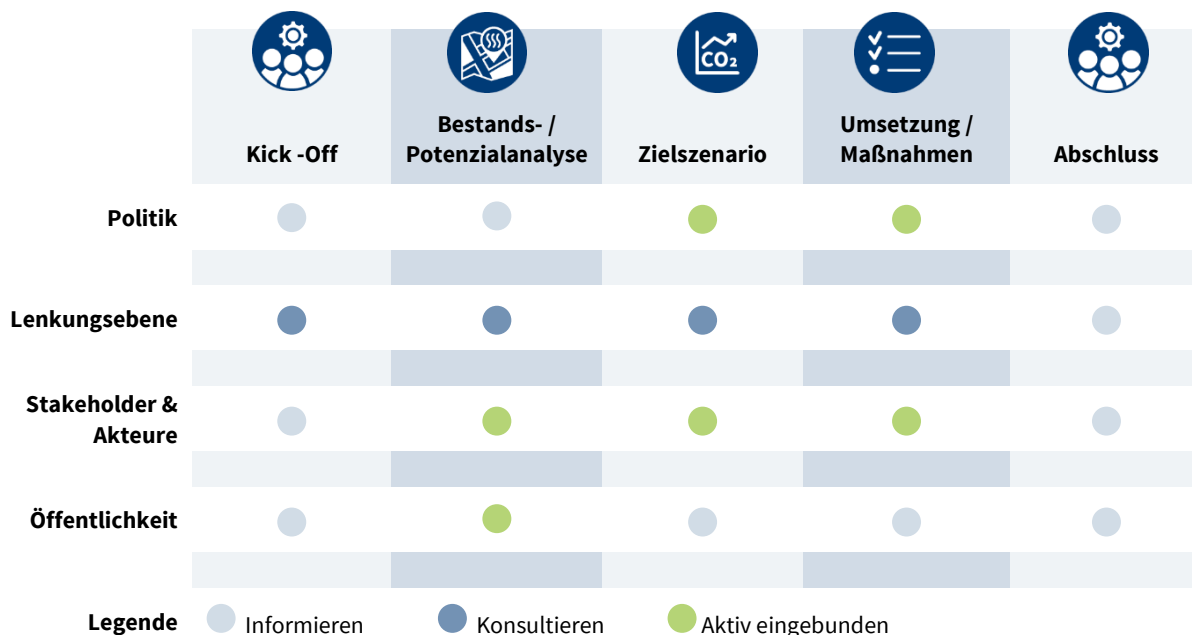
| | Kick -Off | Bestands- / Potenzialanalyse | Zielszenario | Umsetzung / Maßnahmen | Abschluss |
|---|---|---|---|---|---|
| Politik | | | | | |
| Lenkungsebene | | | | | |
| Stakeholder & Akteure | | | | | |
| Öffentlichkeit | | | | | |

$CO_2$

Legende Informieren Konsultieren Aktiv eingebunden